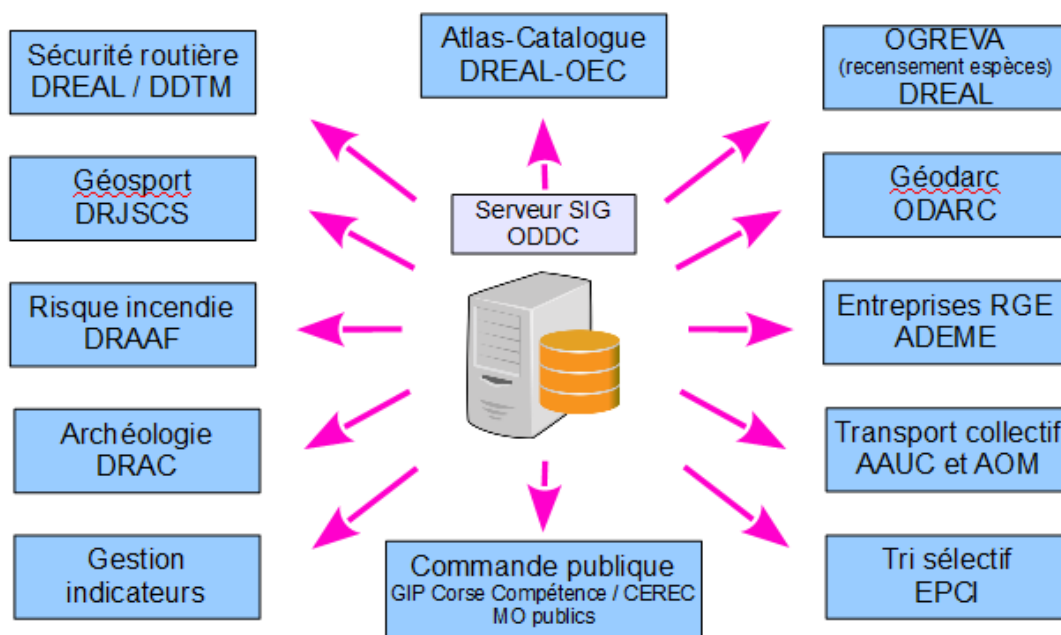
Sécurité routière
DREAL / DDTM

Atlas-Catalogue
DREAL-OEC

OGREVA
(recensement espèces)
DREAL

Géosport
DRJSCS

Serveur SIG
ODDC

Géodarc
ODARC

Risque incendie
DRAAF

Entreprises RGE
ADEME

Archéologie
DRAC

Transport collectif
AAUC et AOM

Gestion
indicateurs

Commande publique
GIP Corse Compétence / CEREC
MO publics

Tri sélectif
EPCI